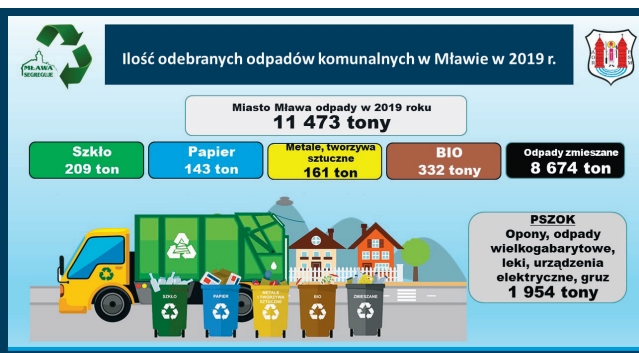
MŁAWA SEGREGUJE

Ilość odebranych odpadów komunalnych w Mławie w 2019 r.

Miasto Mława odpady w 2019 roku
11 473 tony

Szkło
209 ton

Papier
143 ton

Metale, tworzywa sztuczne
161 ton

BIO
332 tony

Odpady zmieszane
8 674 ton

PSZOK
Opony, odpady wielkogabarytowe, leki, urządzenia elektryczne, gruz
1 954 tony

SZKŁO

PAPIER

METALE I TWORZYWA SZTUCZNE

BIO

ZMIESZANE